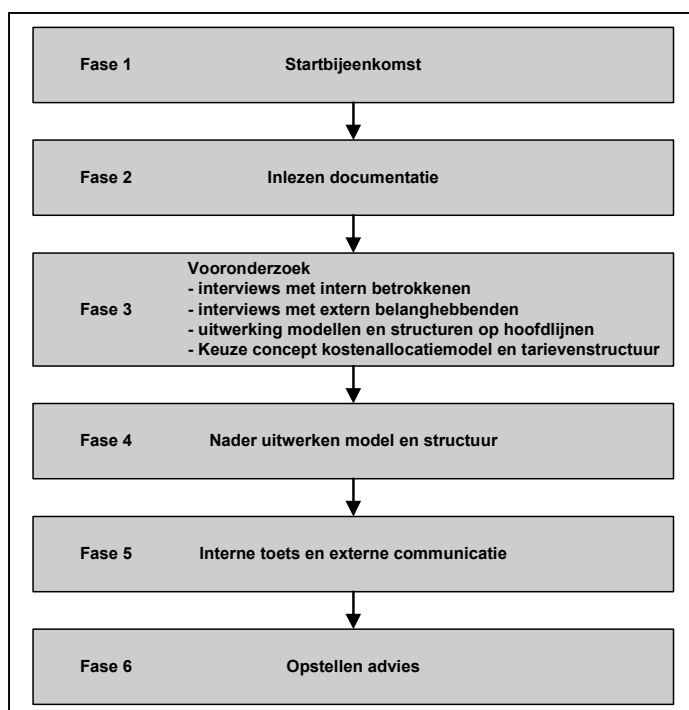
Fase 1 Startbijeenkomst

Fase 2 Inlezen documentatie

Fase 3 Vooronderzoek
- interviews met intern betrokkenen
- interviews met extern belanghebbenden
- uitwerking modellen en structuren op hoofdlijnen
- Keuze concept kostenallocatiemodel en tarievenstructuur

Fase 4 Nader uitwerken model en structuur

Fase 5 Interne toets en externe communicatie

Fase 6 Opstellen advies